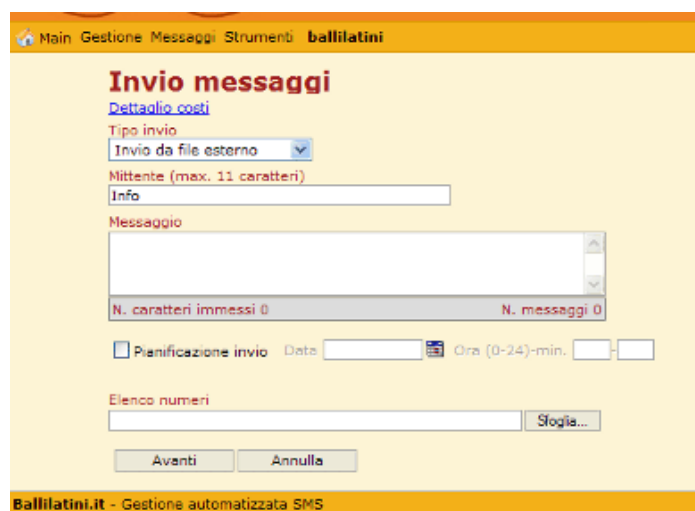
Main Gestione Messaggi Strumenti ballilatini

Invio messaggi

Dettaglio costi

Tipo invio

Invio da file esterno

Mittente (max. 11 caratteri)

Info

Messaggio

N. caratteri immessi 0

N. messaggi 0

Pianificazione invio Data Ora (0-24)-min. -

Elenco numeri

Sfoglia...

Avanti Annulla

Ballilatini.it - Gestione automatizzata SMS